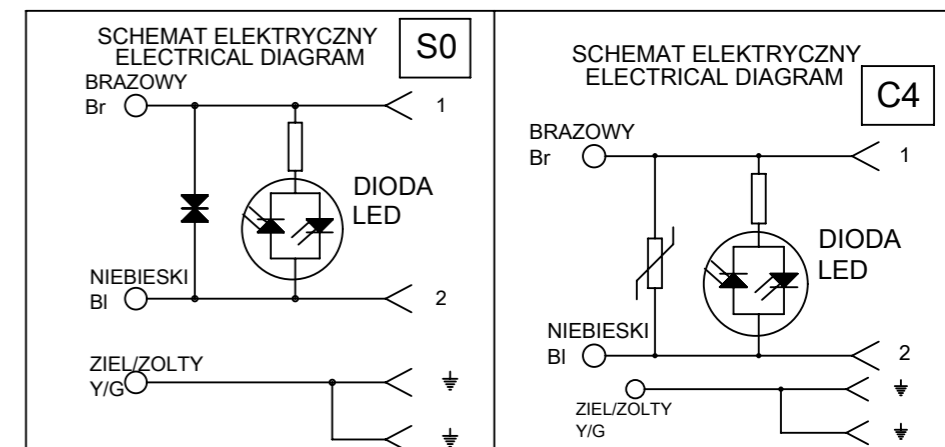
SCHEMAT ELEKTRYCZNY
ELECTRICAL DIAGRAM

S0

BRAZOWY
Br

1

DIODA
LED

NIEBIESKI
BI

2

ZIEL/ZOLTY
Y/G

SCHEMAT ELEKTRYCZNY
ELECTRICAL DIAGRAM

C4

BRAZOWY
Br

1

DIODA
LED

NIEBIESKI
BI

2

ZIEL/ZOLTY
Y/G